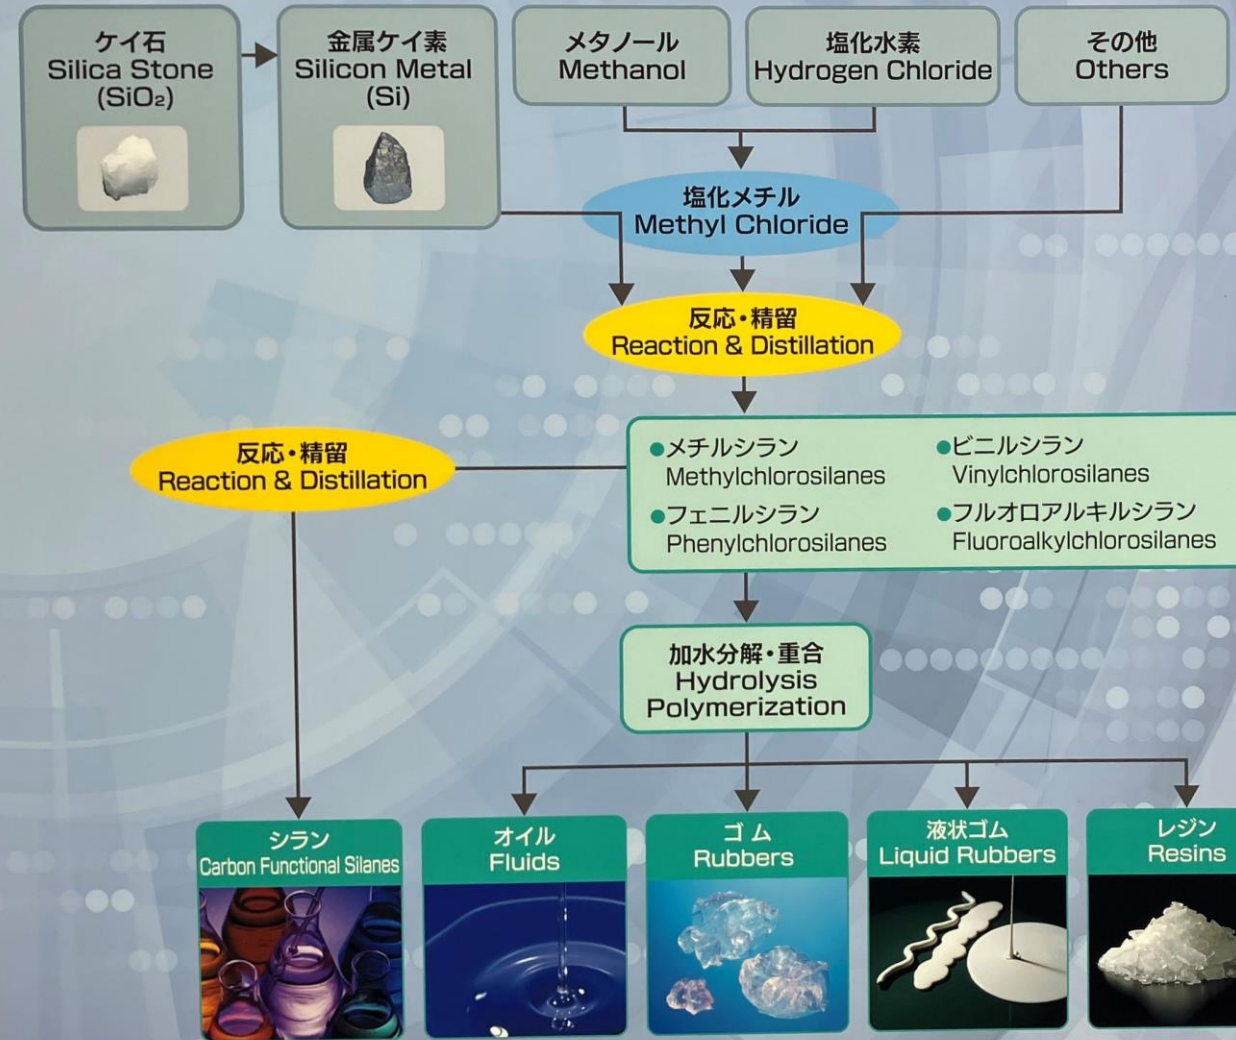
ケイ石
Silica Stone
($SiO_2$)

金属ケイ素
Silicon Metal
(Si)

メタノール
Methanol

塩化水素
Hydrogen Chloride

その他
Others

塩化メチル
Methyl Chloride

反応・精留
Reaction & Distillation

反応・精留
Reaction & Distillation

●メチルシラン
Methylchlorosilanes

●ビニルシラン
Vinylchlorosilanes

●フェニルシラン
Phenylchlorosilanes

●フルオロアルキルシラン
Fluoroalkylchlorosilanes

加水分解・重合
Hydrolysis
Polymerization

シラン
Carbon Functional Silanes

オイル
Fluids

ゴム
Rubbers

液状ゴム
Liquid Rubbers

レジン
Resins